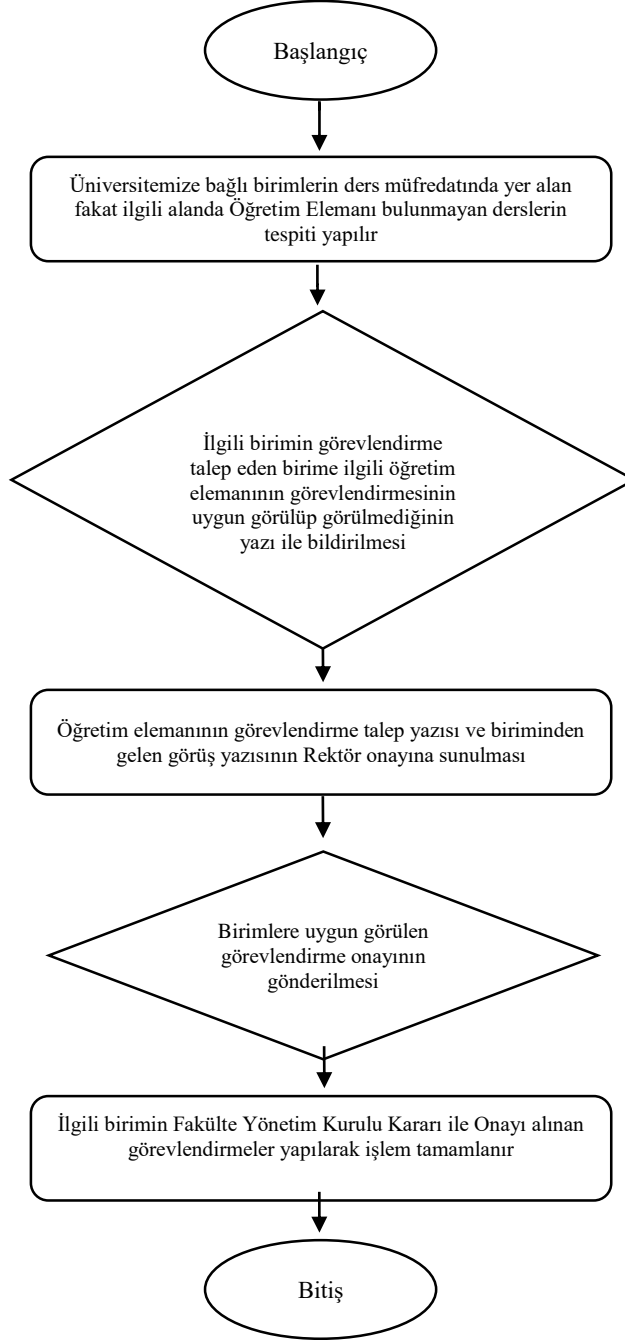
Başlangıç

Üniversitemize bağlı birimlerin ders müfredatında yer alan fakat ilgili alanda Öğretim Elemanı bulunmayan derslerin tespiti yapılır

İlgili birimin görevlendirme talep eden birime ilgili öğretim elemanının görevlendirmesinin uygun görülüp görülmediğinin yazı ile bildirilmesi

Öğretim elemanının görevlendirme talep yazısı ve biriminden gelen görüş yazısının Rektör onayına sunulması

Birimlere uygun görülen görevlendirme onayının gönderilmesi

İlgili birimin Fakülte Yönetim Kurulu Kararı ile Onayı alınan görevlendirmeler yapılarak işlem tamamlanır

Bitiş